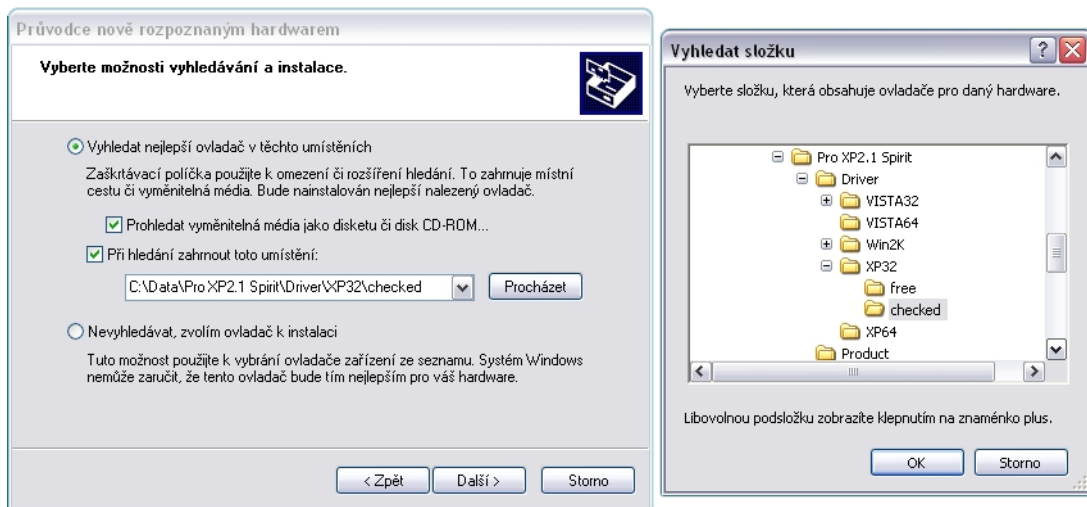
Průvodce nově rozpoznaným hardwarem

Vyberte možnosti vyhledávání a instalace.

Vyhledat nejlepší ovladač v těchto umístěních

Zaškrtávací políčka použijte k omezení či rozšíření hledání. To zahrnuje místní cestu či vyměnitelná média. Bude nainstalován nejlepší nalezený ovladač.

Prohledat vyměnitelná média jako disketu či disk CD-ROM...

Při hledání zahrnout toto umístění:

C:\Data\Pro XP2.1 Spirit\Driver\XP32\checked

Procházet

Nevyhledávat, zvolím ovladač k instalaci

Tuto možnost použijte k vybrání ovladače zařízení ze seznamu. Systém Windows nemůže zaručit, že tento ovladač bude tím nejlepším pro váš hardware.

< Zpět

Další >

Storno

Vyhledat složku

Vyberte složku, která obsahuje ovladače pro daný hardware.

Pro XP2.1 Spirit
Driver
VISTA32
VISTA64
Win2K
XP32
free
checked
XP64
Product

Libovolnou podsložku zobrazíte klepnutím na znaménko plus.

OK

Storno